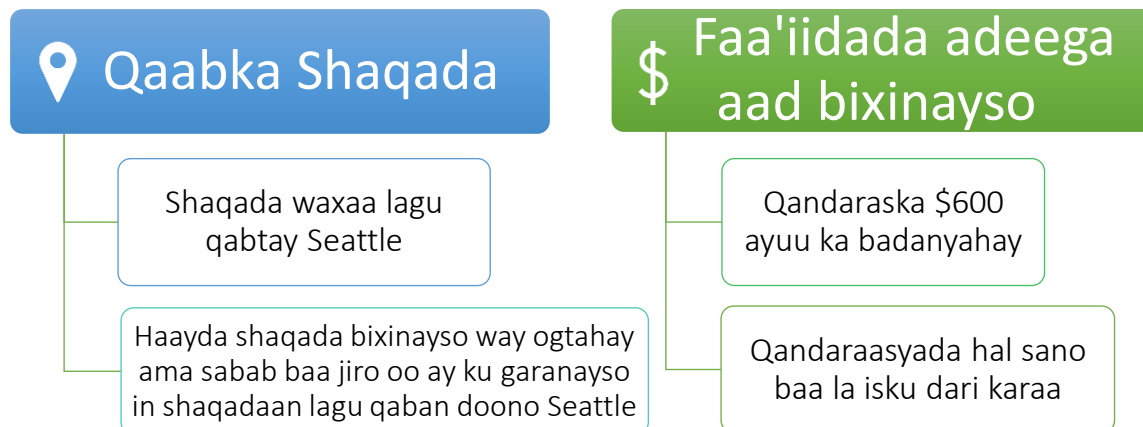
Qaabka Shaqada

Shaqada waxaa lagu qabtay Seattle

Haayda shaqada bixinayso way ogtahay ama sabab baa jiro oo ay ku garanayso in shaqadaan lagu qaban doono Seattle

$ Faa'iidada adeega aad bixinayso

Qandaraska $600 ayuu ka badanyahay

Qandaraasyada hal sano baa la isku dari karaa